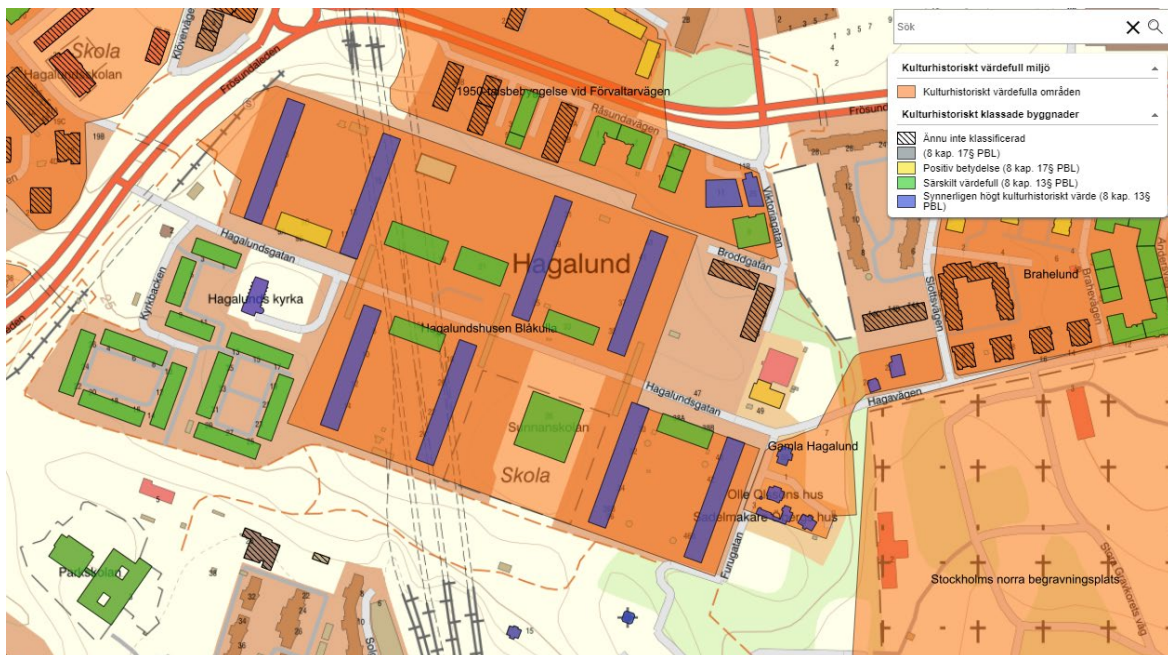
Sök

Kulturhistoriskt värdefull miljö
Kulturhistoriskt värdefulla områden

Kulturhistoriskt klassade byggnader
Ännu inte klassificerad
(8 kap. 17§ PBL)
Positiv betydelse (8 kap. 17§ PBL)
Särskilt värdefull (8 kap. 13§ PBL)
Synnerligen högt kulturhistoriskt värde (8 kap. 13§ PBL)

Skola
Hagalundsskolan
Frösundaleden
Kövengatan
1950-talsbebyggelse vid Förvaltarvägen
Råsundavägen
Frösund
Viktoriagatan
Hagalundsgatan
Kyrkbacken
Hagalunds kyrka
Hagalund
Broddgatan
Hagalundshusen Blåkulla
Slottsvägen
Brahelund
Brahevägen
Hagavägen
Hagalundsgatan
Sunnanskolan
Gamla Hagalund
Skola
Olle Olssons hus
Sadelmakare Olssons hus
Furugatan
Parkskolan
Stockholms norra begravningsplats
Solna
198
118
15